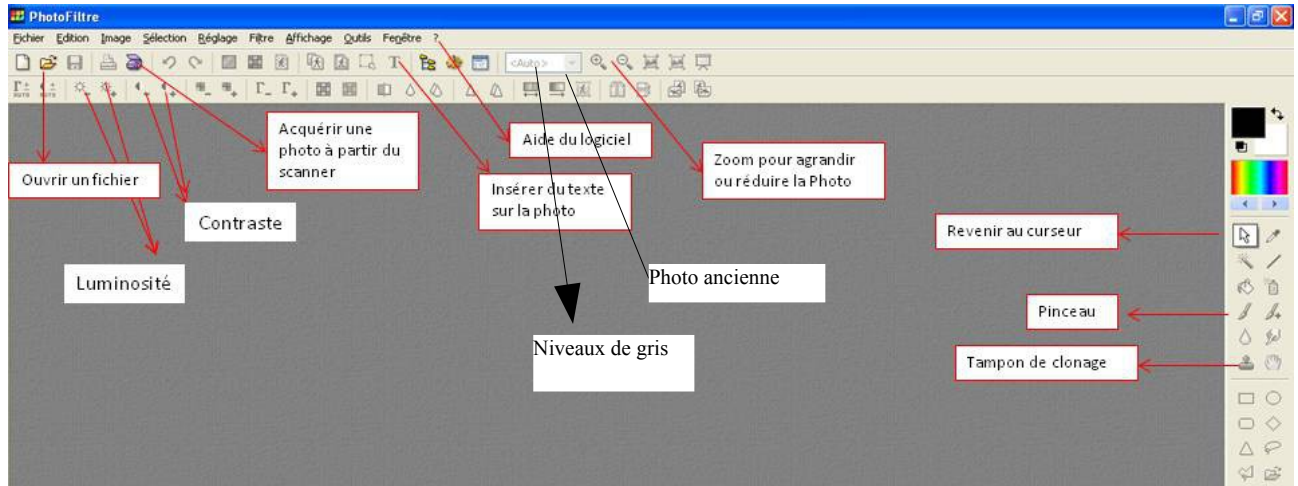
PhotoFiltre

Fichier Edition Image Sélection Réglage Filtre Affichage Outils Fenêtre ?

<Auto>

Acquérir une photo à partir du scanner

Aide du logiciel

Zoom pour agrandir ou réduire la Photo

Ouvrir un fichier

Insérer du texte sur la photo

Contraste

Revenir au curseur

Photo ancienne

Luminosité

Pinceau

Niveaux de gris

Tampon de clonage